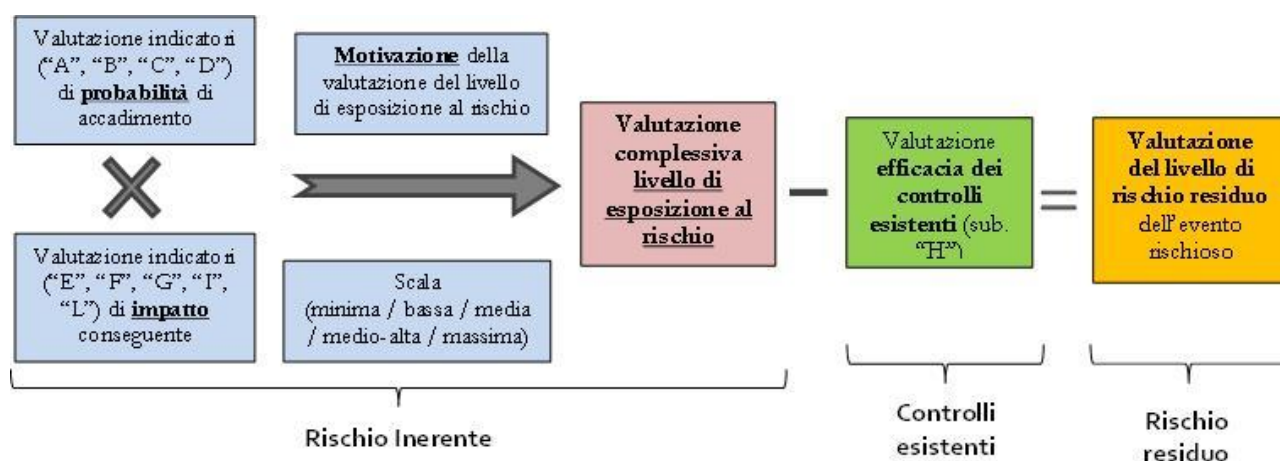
Valutazione indicatori ("A", "B", "C", "D") di **probabilità** di accadimento

X

Valutazione indicatori ("E", "F", "G", "I", "L") di **impatto** conseguente

**Motivazione** della valutazione del livello di esposizione al rischio

Scala (minima / bassa / media / medio-alta / massima)

**Valutazione complessiva livello di esposizione al rischio**

−

Valutazione **efficacia dei controlli esistenti** (sub. "H")

=

**Valutazione del livello di rischio residuo** dell'evento rischioso

Rischio Inerente

Controlli esistenti

Rischio residuo